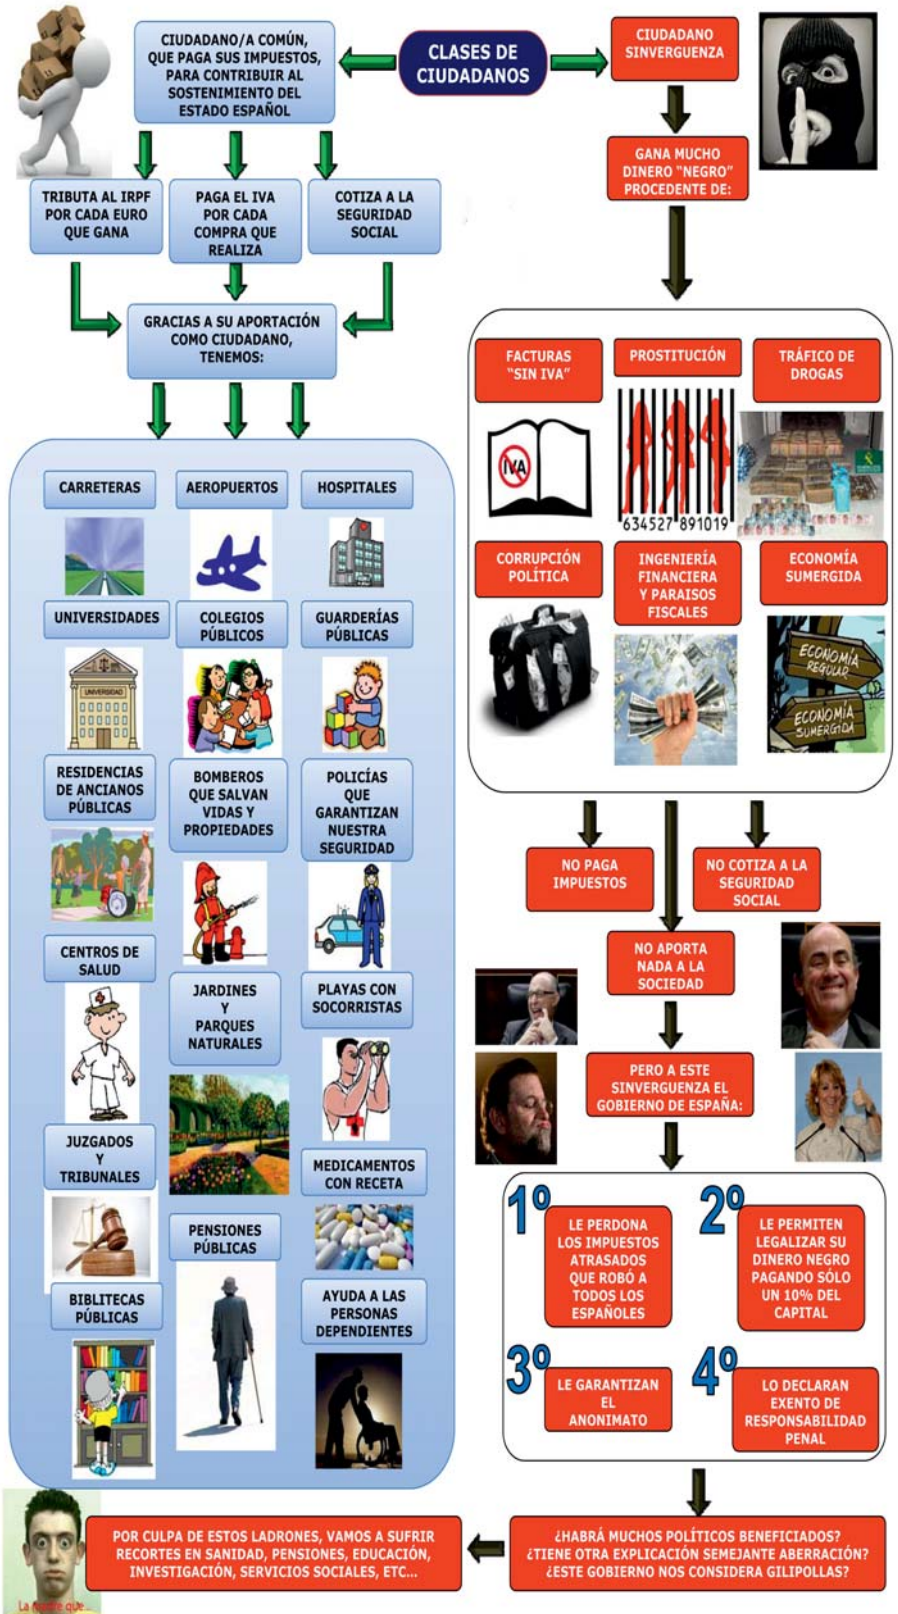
CLASES DE CIUDADANOS

CIUDADANO/A COMÚN, QUE PAGA SUS IMPUESTOS, PARA CONTRIBUIR AL SOSTENIMIENTO DEL ESTADO ESPAÑOL

TRIBUTA AL IRPF POR CADA EURO QUE GANA

PAGA EL IVA POR CADA COMPRA QUE REALIZA

COTIZA A LA SEGURIDAD SOCIAL

GRACIAS A SU APORTACIÓN COMO CIUDADANO, TENEMOS:

CARRETERAS

AEROPUERTOS

HOSPITALES

UNIVERSIDADES

UNIVERSIDAD

COLEGIOS PÚBLICOS

GUARDERÍAS PÚBLICAS

RESIDENCIAS DE ANCIANOS PÚBLICAS

BOMBEROS QUE SALVAN VIDAS Y PROPIEDADES

POLICÍAS QUE GARANTIZAN NUESTRA SEGURIDAD

CENTROS DE SALUD

JARDINES Y PARQUES NATURALES

PLAYAS CON SOCORRISTAS

JUZGADOS Y TRIBUNALES

MEDICAMENTOS CON RECETA

PENSIONES PÚBLICAS

BIBLITECAS PÚBLICAS

AYUDA A LAS PERSONAS DEPENDIENTES

CIUDADANO SINVERGUENZA

GANA MUCHO DINERO "NEGRO" PROCEDENTE DE:

FACTURAS "SIN IVA"

IVA

PROSTITUCIÓN

634527 891019

TRÁFICO DE DROGAS

CORRUPCIÓN POLÍTICA

INGENIERÍA FINANCIERA Y PARAISOS FISCALES

ECONOMÍA SUMERGIDA

ECONOMÍA REGULAR

ECONOMÍA SUMERGIDA

NO PAGA IMPUESTOS

NO COTIZA A LA SEGURIDAD SOCIAL

NO APORTA NADA A LA SOCIEDAD

PERO A ESTE SINVERGUENZA EL GOBIERNO DE ESPAÑA:

1º LE PERDONA LOS IMPUESTOS ATRASADOS QUE ROBÓ A TODOS LOS ESPAÑOLES

2º LE PERMITEN LEGALIZAR SU DINERO NEGRO PAGANDO SÓLO UN 10% DEL CAPITAL

3º LE GARANTIZAN EL ANONIMATO

4º LO DECLARAN EXENTO DE RESPONSABILIDAD PENAL

¿HABRÁ MUCHOS POLÍTICOS BENEFICIADOS? ¿TIENE OTRA EXPLICACIÓN SEMEJANTE ABERRACIÓN? ¿ESTE GOBIERNO NOS CONSIDERA GILIPOLLAS?

POR CULPA DE ESTOS LADRONES, VAMOS A SUFRIR RECORTES EN SANIDAD, PENSIONES, EDUCACIÓN, INVESTIGACIÓN, SERVICIOS SOCIALES, ETC...

La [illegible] que...